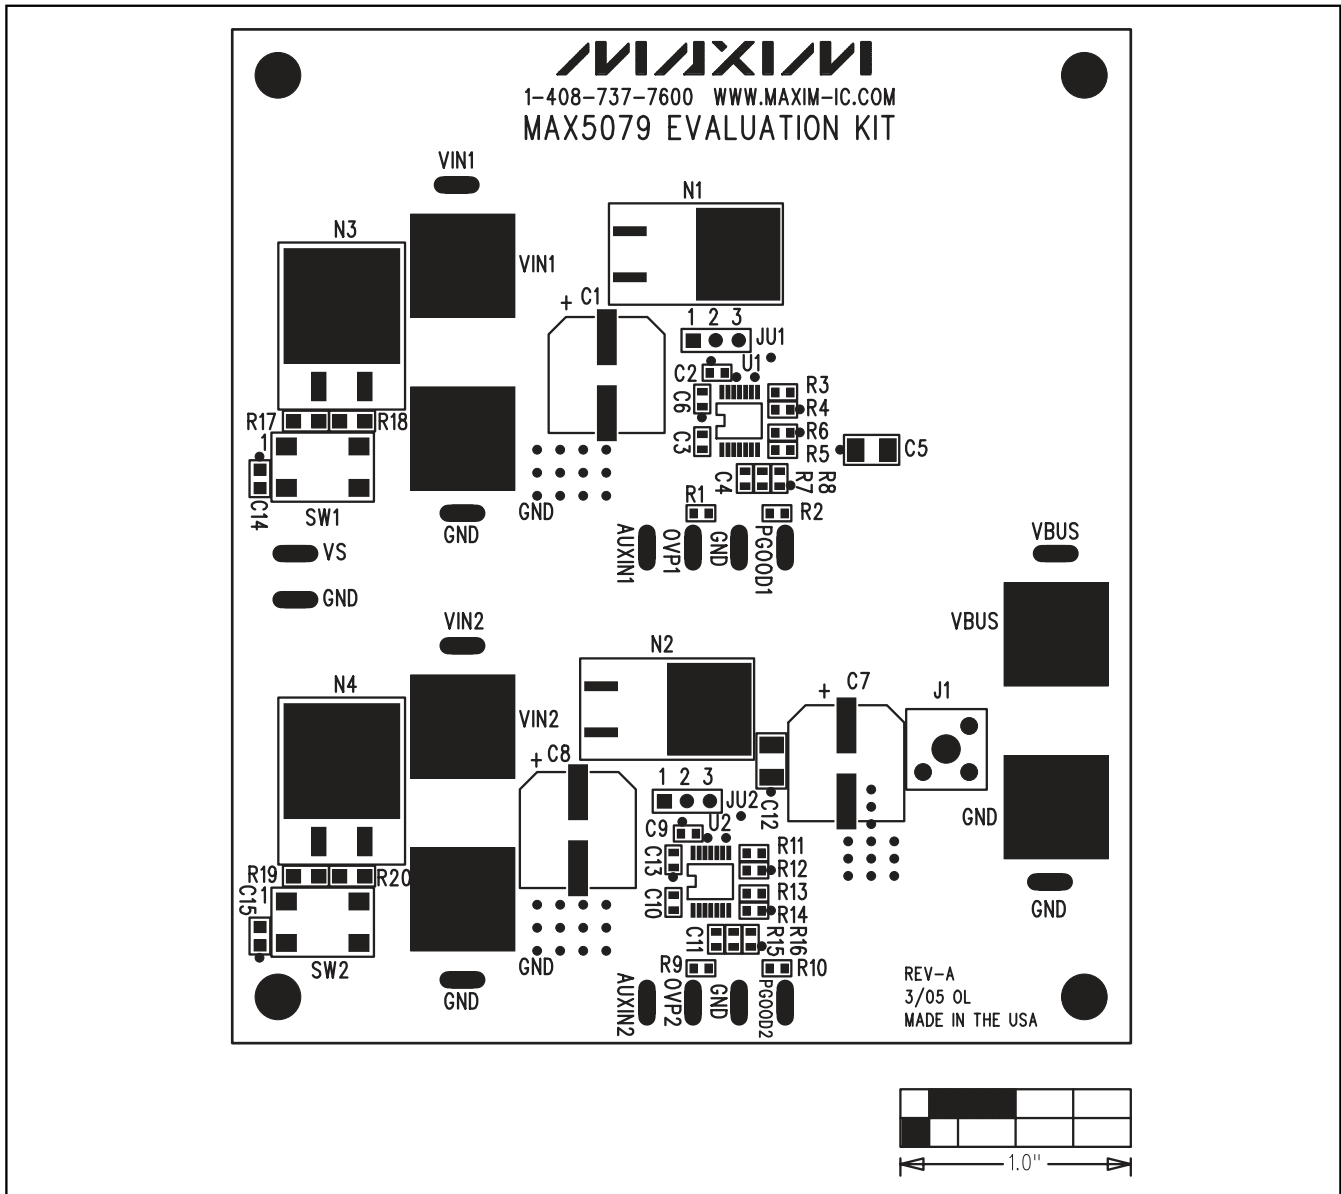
MAXIM
1-408-737-7600 WWW.MAXIM-IC.COM
MAX5079 EVALUATION KIT

VIN1
N1
N3
VIN1
+ C1
1 2 3
JU1
U1
C2
R3
R4
C6
R6
C3
R5
C5
R17
R18
1
C4
R7
R8
C14
SW1
GND
R1
R2
GND
AUXIN1
OVP1
GND
PGOOD1
VBUS
VS
GND
VBUS
VIN2
N2
N4
+ C7
J1
VIN2
+ C8
1 2 3
JU2
C12
GND
C9
U2
R11
C13
R12
R13
C10
R14
R19
R20
C15
1
C11
R16
R15
GND
SW2
GND
R9
R10
REV-A
3/05 OL
MADE IN THE USA
GND
AUXIN2
OVP2
GND
PGOOD2

1.0"